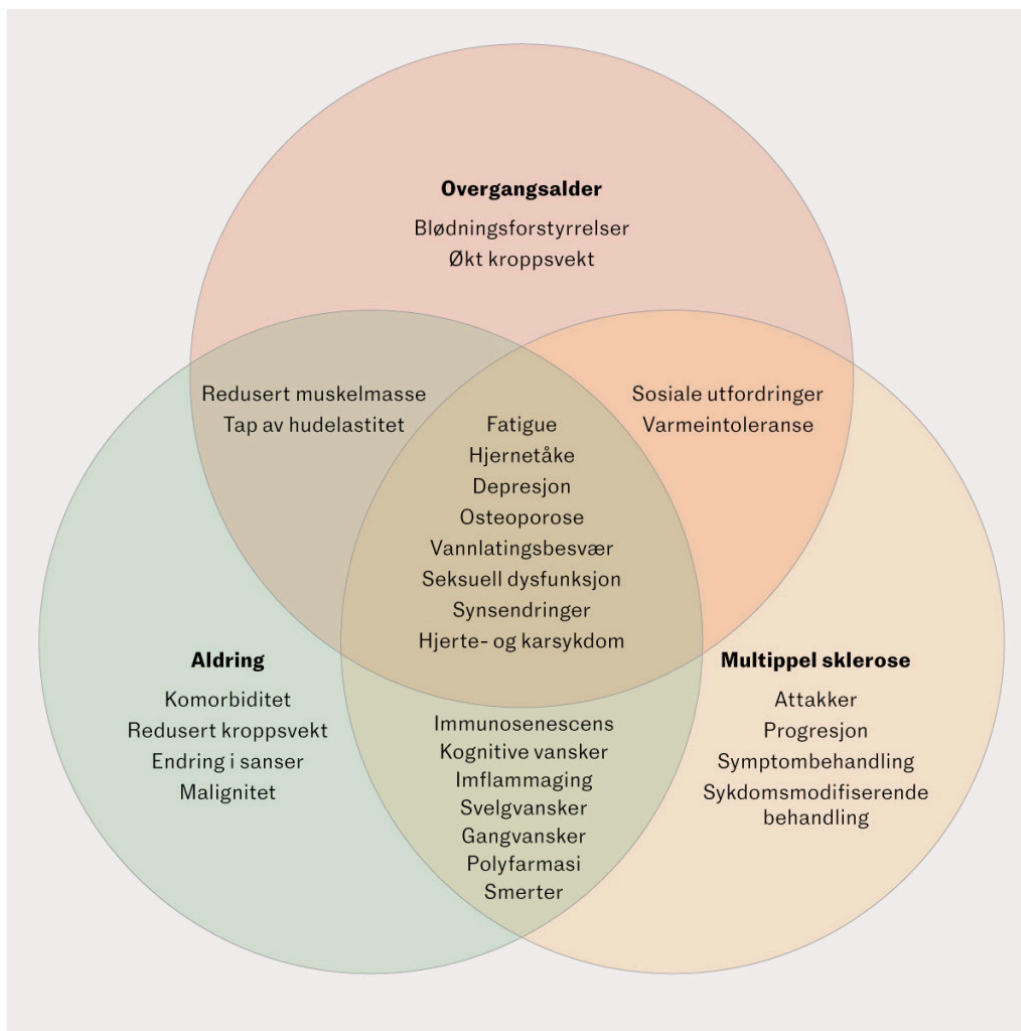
**Overgangsalder**
Blødningsforstyrrelser
Økt kroppsvekt

Redusert muskelmasse
Tap av hudelastitet

Sosiale utfordringer
Varmeintoleranse

Fatigue
Hjernetåke
Depresjon
Osteoporose
Vannlatingsbesvær
Seksuell dysfunksjon
Synsendringer
Hjerte- og karsykdom

**Aldring**
Komorbiditet
Redusert kroppsvekt
Endring i sanser
Malignitet

**Multippel sklerose**
Attakker
Progresjon
Symptombehandling
Sykdomsmodifiserende behandling

Immunosenescens
Kognitive vansker
Imflammaging
Svelgvansker
Gangvansker
Polyfarmasi
Smerter